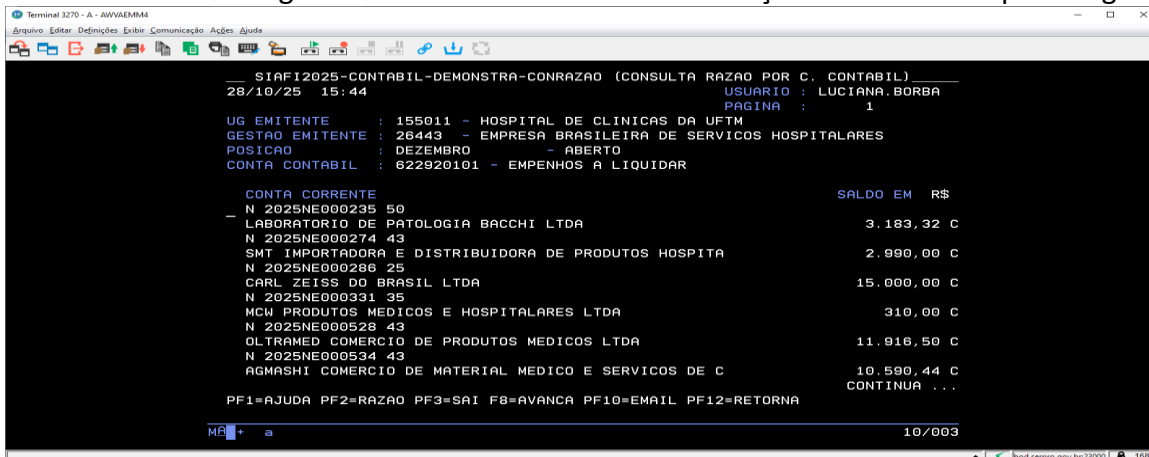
Terminal 3270 - A - AWVAEMM4

Arquivo Editar Definições Exibir Comunicação Ações Ajuda

SIAFI2025-CONTABIL-DEMONSTRA-CONRAZAO (CONSULTA RAZAO POR C. CONTABIL)
28/10/25 15:44 USUARIO : LUCIANA.BORBA
PAGINA : 1
UG EMITENTE : 155011 - HOSPITAL DE CLINICAS DA UFTM
GESTAO EMITENTE : 26443 - EMPRESA BRASILEIRA DE SERVICOS HOSPITALARES
POSICAO : DEZEMBRO - ABERTO
CONTA CONTABIL : 622920101 - EMPENHOS A LIQUIDAR

CONTA CORRENTE SALDO EM R$
N 2025NE000235 50
LABORATORIO DE PATOLOGIA BACCHI LTDA 3.183,32 C
N 2025NE000274 43
SMT IMPORTADORA E DISTRIBUIDORA DE PRODUTOS HOSPITA 2.990,00 C
N 2025NE000286 25
CARL ZEISS DO BRASIL LTDA 15.000,00 C
N 2025NE000331 35
MCW PRODUTOS MEDICOS E HOSPITALARES LTDA 310,00 C
N 2025NE000528 43
OLTRAMED COMERCIO DE PRODUTOS MEDICOS LTDA 11.916,50 C
N 2025NE000534 43
AGMASHI COMERCIO DE MATERIAL MEDICO E SERVICOS DE C 10.590,44 C
CONTINUA ...
PF1=AJUDA PF2=RAZAO PF3=SAI F8=AVANCA PF10=EMAIL PF12=RETORNA

MA + a 10/003